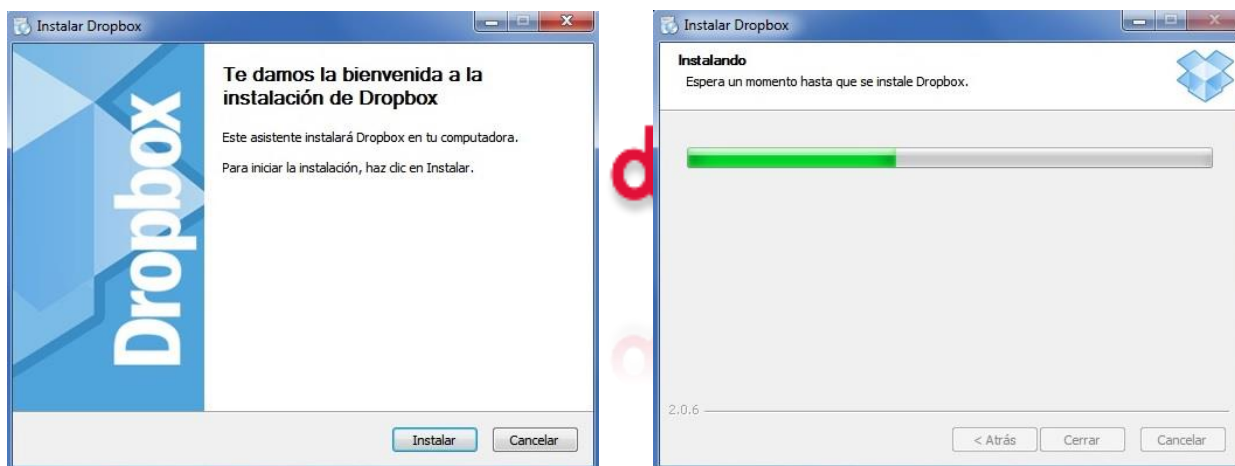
Instalar Dropbox

Dropbox

Te damos la bienvenida a la instalación de Dropbox

Este asistente instalará Dropbox en tu computadora.

Para iniciar la instalación, haz clic en Instalar.

Instalar Cancelar

Instalar Dropbox

Instalando
Espera un momento hasta que se instale Dropbox.

2.0.6

< Atrás Cerrar Cancelar